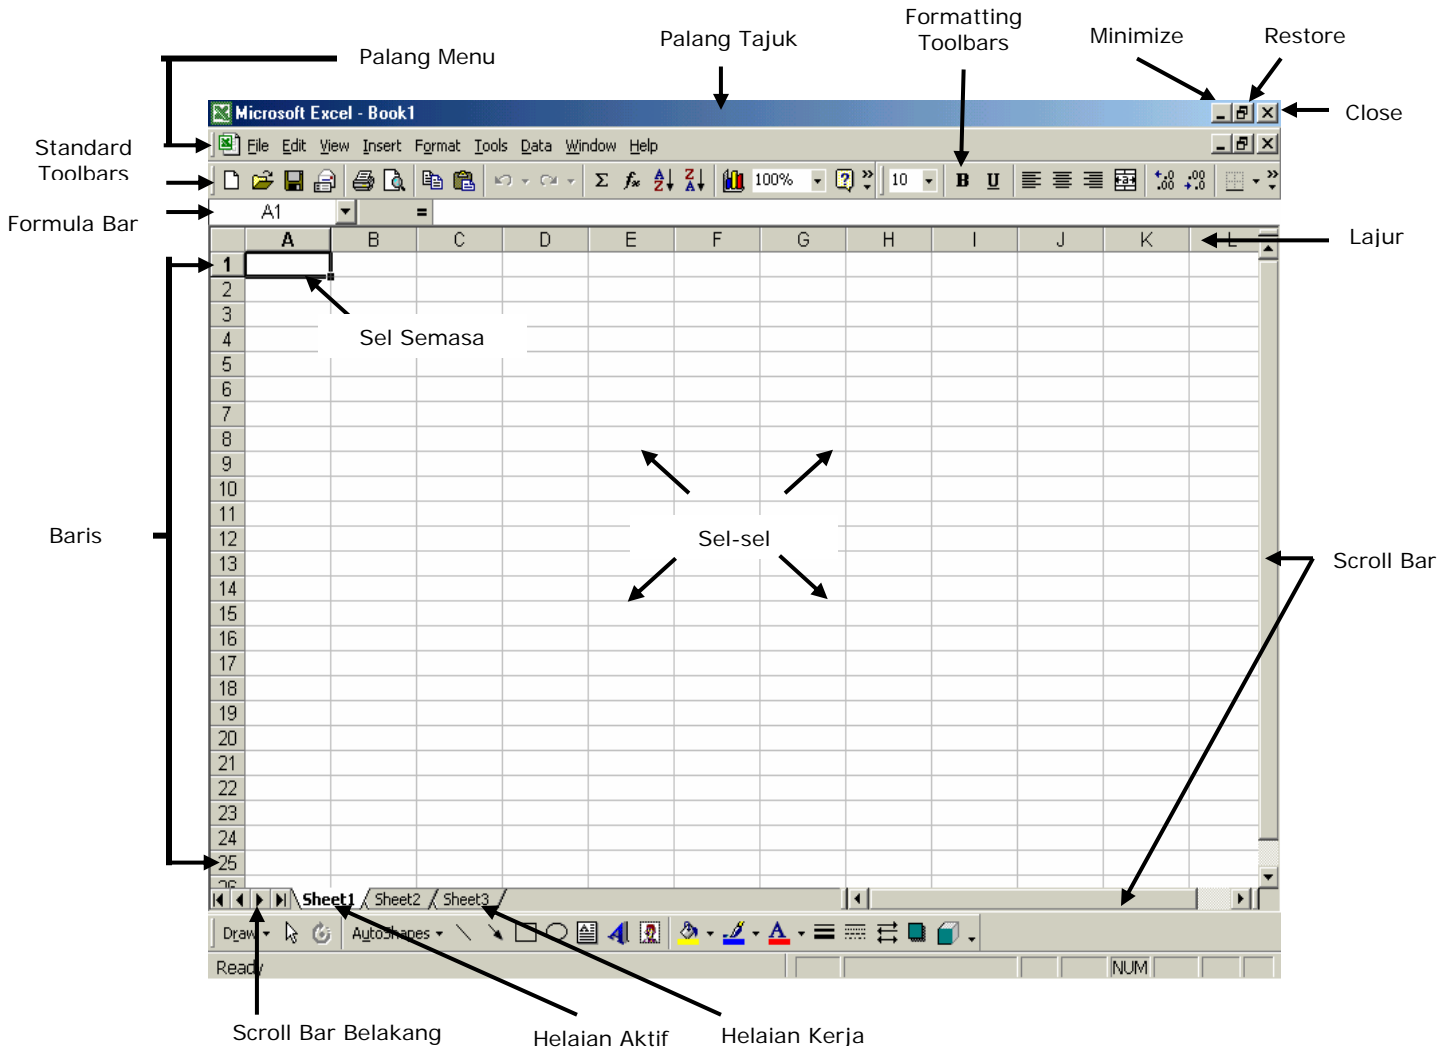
Palang Menu

Palang Tajuk

Formatting Toolbars

Minimize

Restore

Close

Standard Toolbars

Formula Bar

Lajur

Baris

Microsoft Excel - Book1

File Edit View Insert Format Tools Data Window Help

100%

10

B U

A1

=

| | A | B | C | D | E | F | G | H | I | J | K | L |
|---|---|---|---|---|---|---|---|---|---|---|---|---|
| 1 | | | | | | | | | | | | |
| 2 | | | | | | | | | | | | |
| 3 | | | | | | | | | | | | |
| 4 | | | | | | | | | | | | |
| 5 | | | | | | | | | | | | |
| 6 | | | | | | | | | | | | |
| 7 | | | | | | | | | | | | |
| 8 | | | | | | | | | | | | |
| 9 | | | | | | | | | | | | |
| 10 | | | | | | | | | | | | |
| 11 | | | | | | | | | | | | |
| 12 | | | | | | | | | | | | |
| 13 | | | | | | | | | | | | |
| 14 | | | | | | | | | | | | |
| 15 | | | | | | | | | | | | |
| 16 | | | | | | | | | | | | |
| 17 | | | | | | | | | | | | |
| 18 | | | | | | | | | | | | |
| 19 | | | | | | | | | | | | |
| 20 | | | | | | | | | | | | |
| 21 | | | | | | | | | | | | |
| 22 | | | | | | | | | | | | |
| 23 | | | | | | | | | | | | |
| 24 | | | | | | | | | | | | |
| 25 | | | | | | | | | | | | |

Sel Semasa

Sel-sel

Scroll Bar

Sheet1 Sheet2 Sheet3

Draw AutoShapes

Ready

NUM

Scroll Bar Belakang

Helaian Aktif

Helaian Kerja